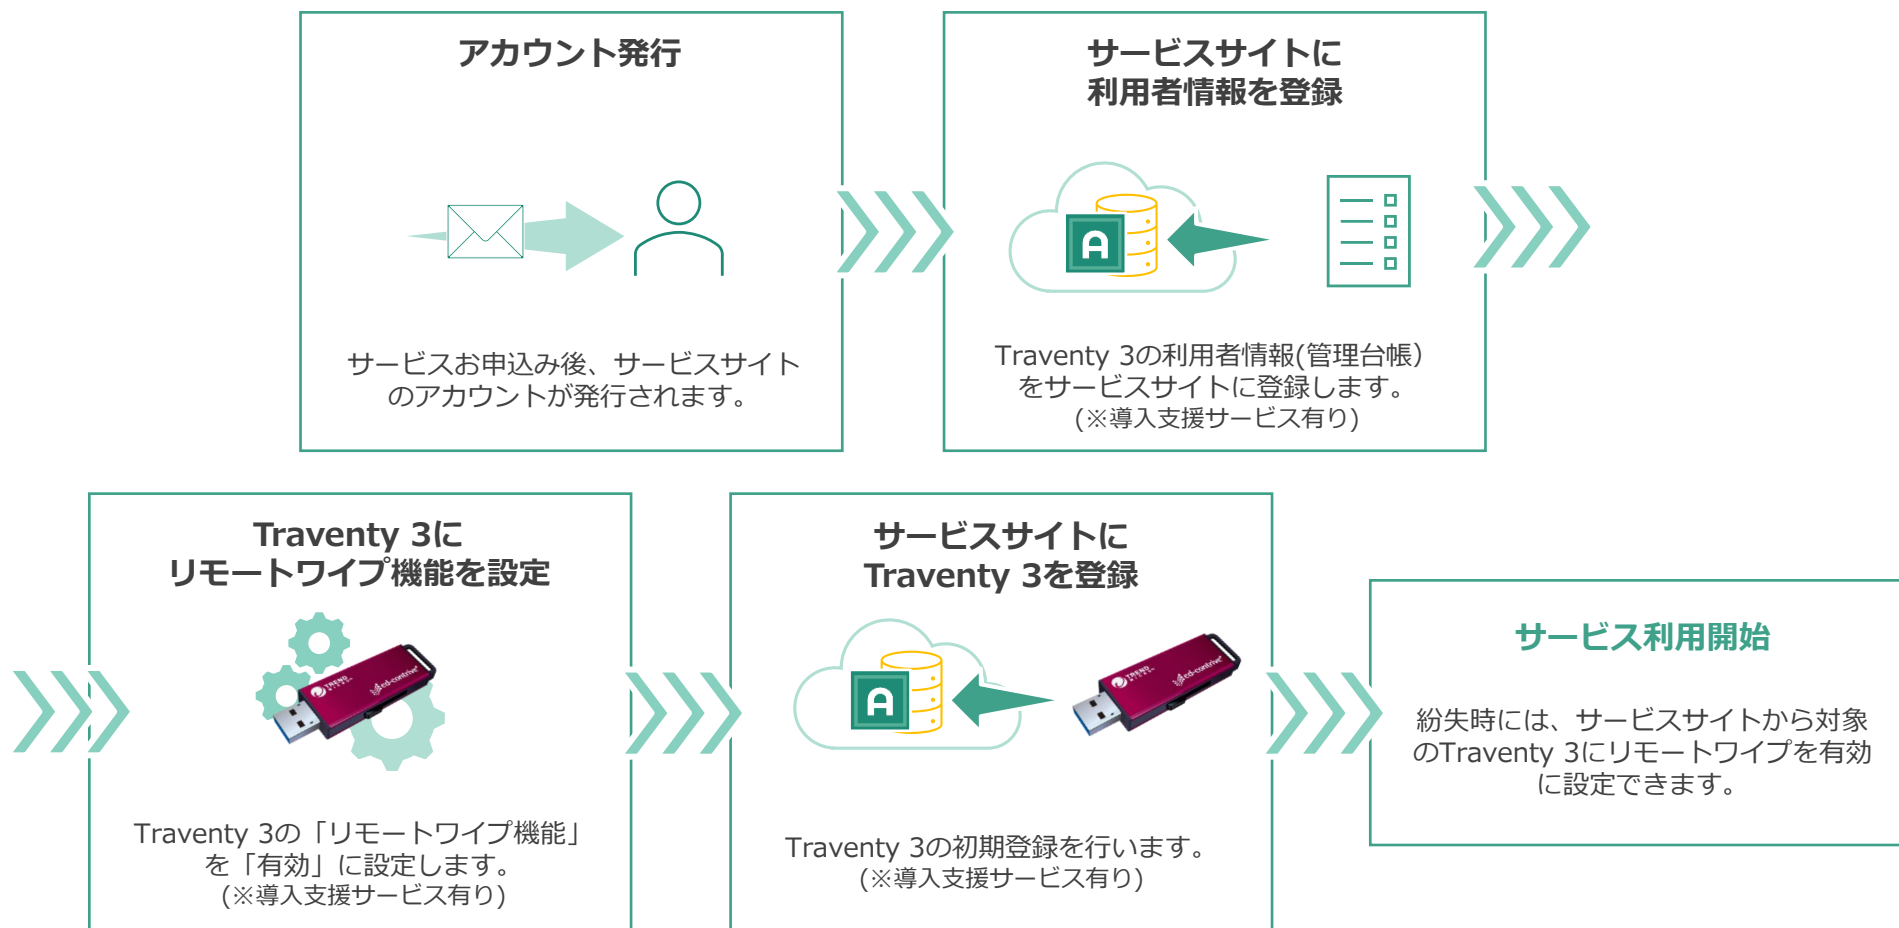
アカウント発行

サービスお申込み後、サービスサイトのアカウントが発行されます。

サービスサイトに
利用者情報を登録

A

Traventy 3の利用者情報(管理台帳)をサービスサイトに登録します。
(※導入支援サービス有り)

Traventy 3に
リモートワイプ機能を設定

TREND
ed-contrive

Traventy 3の「リモートワイプ機能」を「有効」に設定します。
(※導入支援サービス有り)

サービスサイトに
Traventy 3を登録

A

TREND
ed-contrive

Traventy 3の初期登録を行います。
(※導入支援サービス有り)

サービス利用開始

紛失時には、サービスサイトから対象のTraventy 3にリモートワイプを有効に設定できます。